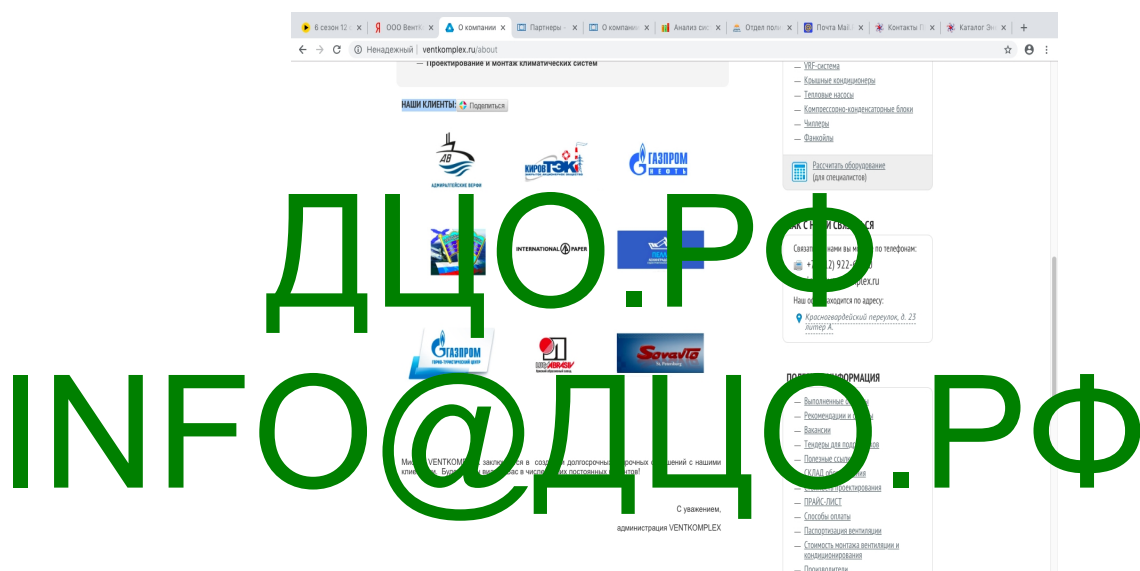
6 сезон 12 | ООО Вентк | О компании | Партнеры | О компани | Анализ сис | Отдел пол | Почта Mail | Контакты | Каталог Эн

Ненадежный | ventkomplex.ru/about

— Проектирование и монтаж климатических систем

НАШИ КЛИЕНТЫ: Поделиться

АДМИРАЛТЕЙСКИЕ ВЕРФИ

КИРОВ ТЭК

ГАЗПРОМ НЕФТЬ

INTERNATIONAL PAPER

ГАЗПРОМ

Sovavto St. Petersburg

Ми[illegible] VENTKOM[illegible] заключа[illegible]ся в созд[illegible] долгосрочных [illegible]рочных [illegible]шений с нашими клие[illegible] Буд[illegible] вид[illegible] вас в числ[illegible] их постоянных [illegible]тнеров!

С уважением,

администрация VENTKOMPLEX

— VRF-система
— Крышные кондиционеры
— Тепловые насосы
— Компрессорно-конденсаторные блоки
— Чиллеры
— Фанкойлы

Рассчитать оборудование (для специалистов)

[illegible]АК С НАМИ СВЯЗАТЬСЯ

Связат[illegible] нами вы м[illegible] по телефонам:
+7 ([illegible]2) 922-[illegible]
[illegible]plex.ru
Наш о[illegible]находится по адресу:
Красногвардейский переулок, д. 23 литер А.

ПО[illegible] ИНФОРМАЦИЯ

— Выполненные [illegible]
— Рекомендации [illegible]
— Вакансии
— Тендеры для подр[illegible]
— Полезные ссылк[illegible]
— СКЛАД обо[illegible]
— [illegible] проектирования
— ПРАЙС-ЛИСТ
— Способы оплаты
— Паспортизация вентиляции
— Стоимость монтажа вентиляции и кондиционирования
— Производители

ДЦО.РФ
INFO@ДЦО.РФ